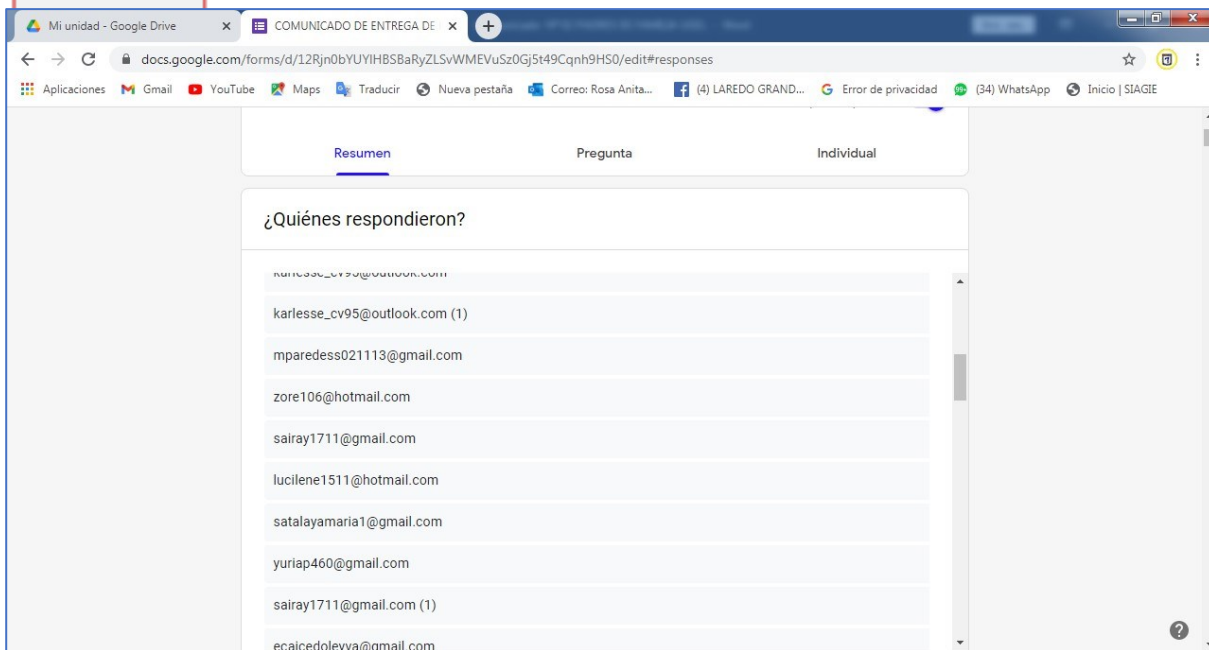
Mi unidad - Google Drive ×
COMUNICADO DE ENTREGA DE ×
+

docs.google.com/forms/d/12Rjn0bYUYIHBSBaRyZLSvWMEVuSz0Gj5t49Cqnh9HS0/edit#responses

Aplicaciones Gmail YouTube Maps Traducir Nueva pestaña Correo: Rosa Anita... (4) LAREDO GRAND... Error de privacidad (34) WhatsApp Inicio | SIAGIE

Resumen
Pregunta
Individual

¿Quiénes respondieron?

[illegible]
karlesse_cv95@outlook.com (1)
mparedess021113@gmail.com
zore106@hotmail.com
sairay1711@gmail.com
lucilene1511@hotmail.com
satalayamaria1@gmail.com
yuriap460@gmail.com
sairay1711@gmail.com (1)
ecaicedoleyva@gmail.com